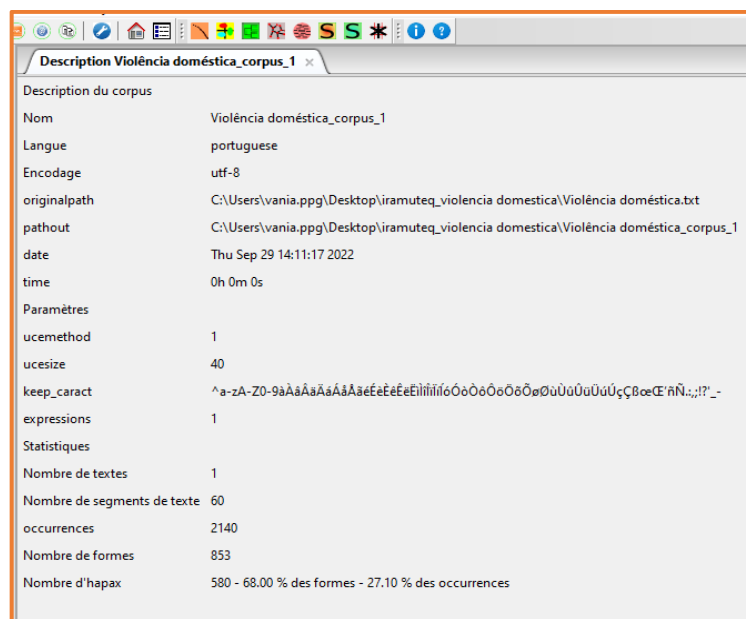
Description Violência doméstica_corpus_1 ×

Description du corpus

| | |
|---|---|
| Nom | Violência doméstica_corpus_1 |
| Langue | portuguese |
| Encodage | utf-8 |
| originalpath | C:\Users\vania.ppg\Desktop\iramuteq_violencia domestica\Violência doméstica.txt |
| pathout | C:\Users\vania.ppg\Desktop\iramuteq_violencia domestica\Violência doméstica_corpus_1 |
| date | Thu Sep 29 14:11:17 2022 |
| time | 0h 0m 0s |
| Paramètres | |
| ucemethod | 1 |
| ucesize | 40 |
| keep_caract | ^a-zA-Z0-9àÀâÂäÄáÁåÅãéÉèÈêÊëËìÌîÎïÏíÍóÓòÒôÔöÖõÕøØùÙûÛüÜúÚçÇßœŒ'ñÑ.:,;!?'_- |
| expressions | 1 |
| Statistiques | |
| Nombre de textes | 1 |
| Nombre de segments de texte | 60 |
| occurrences | 2140 |
| Nombre de formes | 853 |
| Nombre d'hapax | 580 - 68.00 % des formes - 27.10 % des occurrences |